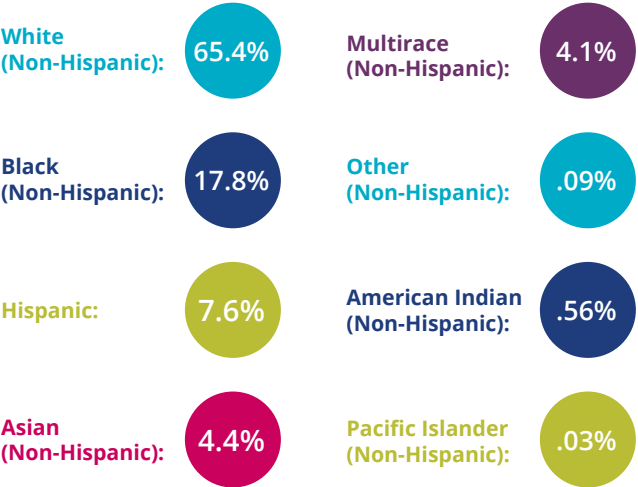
White (Non-Hispanic): 65.4%

Black (Non-Hispanic): 17.8%

Hispanic: 7.6%

Asian (Non-Hispanic): 4.4%

Multirace (Non-Hispanic): 4.1%

Other (Non-Hispanic): .09%

American Indian (Non-Hispanic): .56%

Pacific Islander (Non-Hispanic): .03%